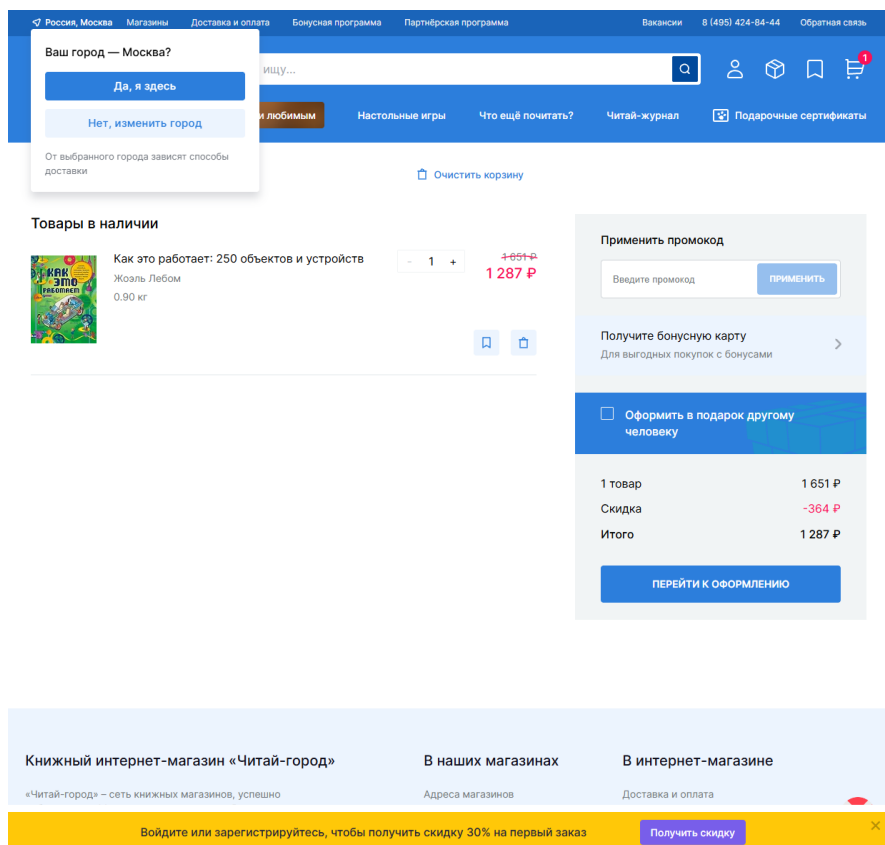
Россия, Москва Магазины Доставка и оплата Бонусная программа Партнёрская программа Вакансии 8 (495) 424-84-44 Обратная связь

Ваш город — Москва?

Да, я здесь

Нет, изменить город

От выбранного города зависят способы доставки

ищу...

1

и любимым Настольные игры Что ещё почитать? Читай-журнал Подарочные сертификаты

Очистить корзину

Товары в наличии

Как это работает: 250 объектов и устройств

Жоэль Лебом

0.90 кг

- 1 +

1 651 ₽

1 287 ₽

Применить промокод

Введите промокод

ПРИМЕНИТЬ

Получите бонусную карту

Для выгодных покупок с бонусами

Оформить в подарок другому человеку

| | |
|---|---|
| 1 товар | 1 651 ₽ |
| Скидка | -364 ₽ |
| Итого | 1 287 ₽ |

ПЕРЕЙТИ К ОФОРМЛЕНИЮ

Книжный интернет-магазин «Читай-город»

«Читай-город» – сеть книжных магазинов, успешно

В наших магазинах

Адреса магазинов

В интернет-магазине

Доставка и оплата

Войдите или зарегистрируйтесь, чтобы получить скидку 30% на первый заказ

Получить скидку